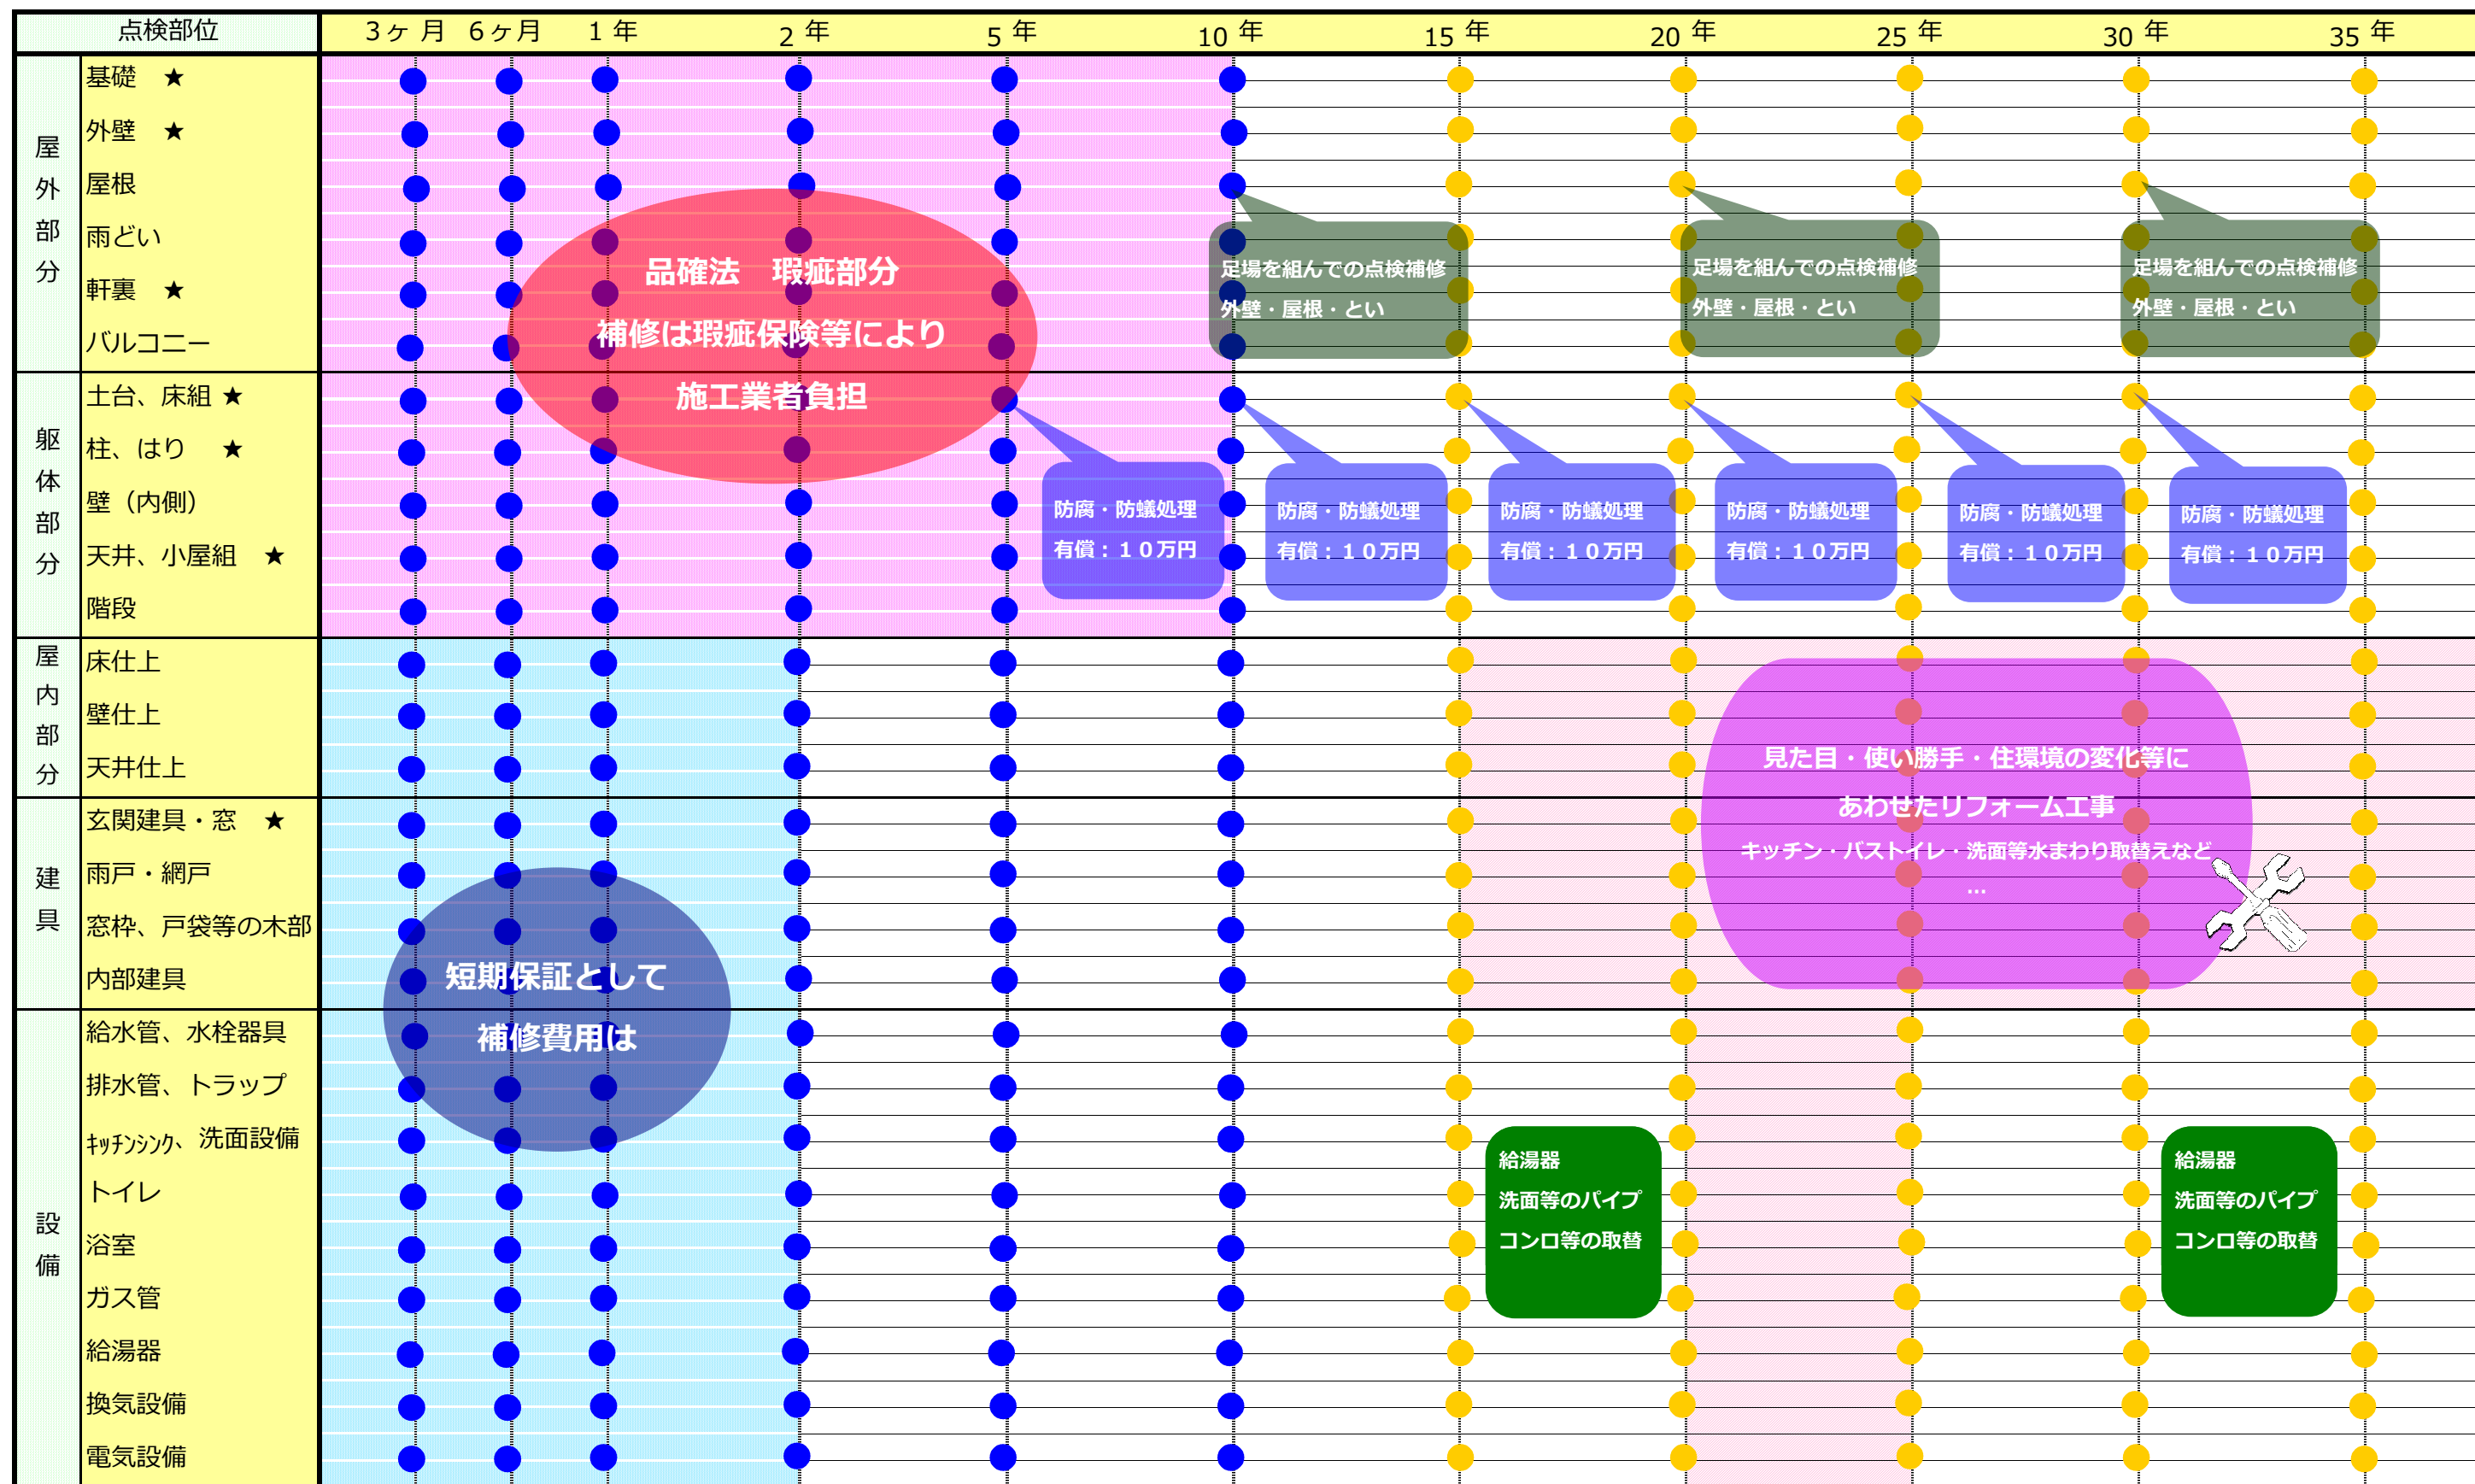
| 点検部位 | | 3ヶ月 | 6ヶ月 | 1年 | 2年 | 5年 | 10年 | 15年 | 20年 | 25年 | 30年 | 35年 |
|---|---|---|---|---|---|---|---|---|---|---|---|---|
| 屋外部分 | 基礎 ★ | | | | | | | | | | | |
| | 外壁 ★ | | | | | | | | | | | |
| | 屋根 | | | | | | | | | | | |
| | 雨どい | | | | | | | | | | | |
| | 軒裏 ★ | | | | | | | | | | | |
| | バルコニー | | | | | | | | | | | |
| 躯体部分 | 土台、床組 ★ | | | | | | | | | | | |
| | 柱、はり ★ | | | | | | | | | | | |
| | 壁（内側） | | | | | | | | | | | |
| | 天井、小屋組 ★ | | | | | | | | | | | |
| | 階段 | | | | | | | | | | | |
| 屋内部分 | 床仕上 | | | | | | | | | | | |
| | 壁仕上 | | | | | | | | | | | |
| | 天井仕上 | | | | | | | | | | | |
| 建具 | 玄関建具・窓 ★ | | | | | | | | | | | |
| | 雨戸・網戸 | | | | | | | | | | | |
| | 窓枠、戸袋等の木部 | | | | | | | | | | | |
| | 内部建具 | | | | | | | | | | | |
| 設備 | 給水管、水栓器具 | | | | | | | | | | | |
| | 排水管、トラップ | | | | | | | | | | | |
| | ｷｯﾁﾝｼﾝｸ、洗面設備 | | | | | | | | | | | |
| | トイレ | | | | | | | | | | | |
| | 浴室 | | | | | | | | | | | |
| | ガス管 | | | | | | | | | | | |
| | 給湯器 | | | | | | | | | | | |
| | 換気設備 | | | | | | | | | | | |
| | 電気設備 | | | | | | | | | | | |

品確法　瑕疵部分
補修は瑕疵保険等により
施工業者負担

足場を組んでの点検補修
外壁・屋根・とい

足場を組んでの点検補修
外壁・屋根・とい

足場を組んでの点検補修
外壁・屋根・とい

防腐・防蟻処理
有償：１０万円

防腐・防蟻処理
有償：１０万円

防腐・防蟻処理
有償：１０万円

防腐・防蟻処理
有償：１０万円

防腐・防蟻処理
有償：１０万円

防腐・防蟻処理
有償：１０万円

見た目・使い勝手・住環境の変化等に
あわせたリフォーム工事
キッチン・バストイレ・洗面等水まわり取替えなど
…

短期保証として
補修費用は

給湯器
洗面等のパイプ
コンロ等の取替

給湯器
洗面等のパイプ
コンロ等の取替